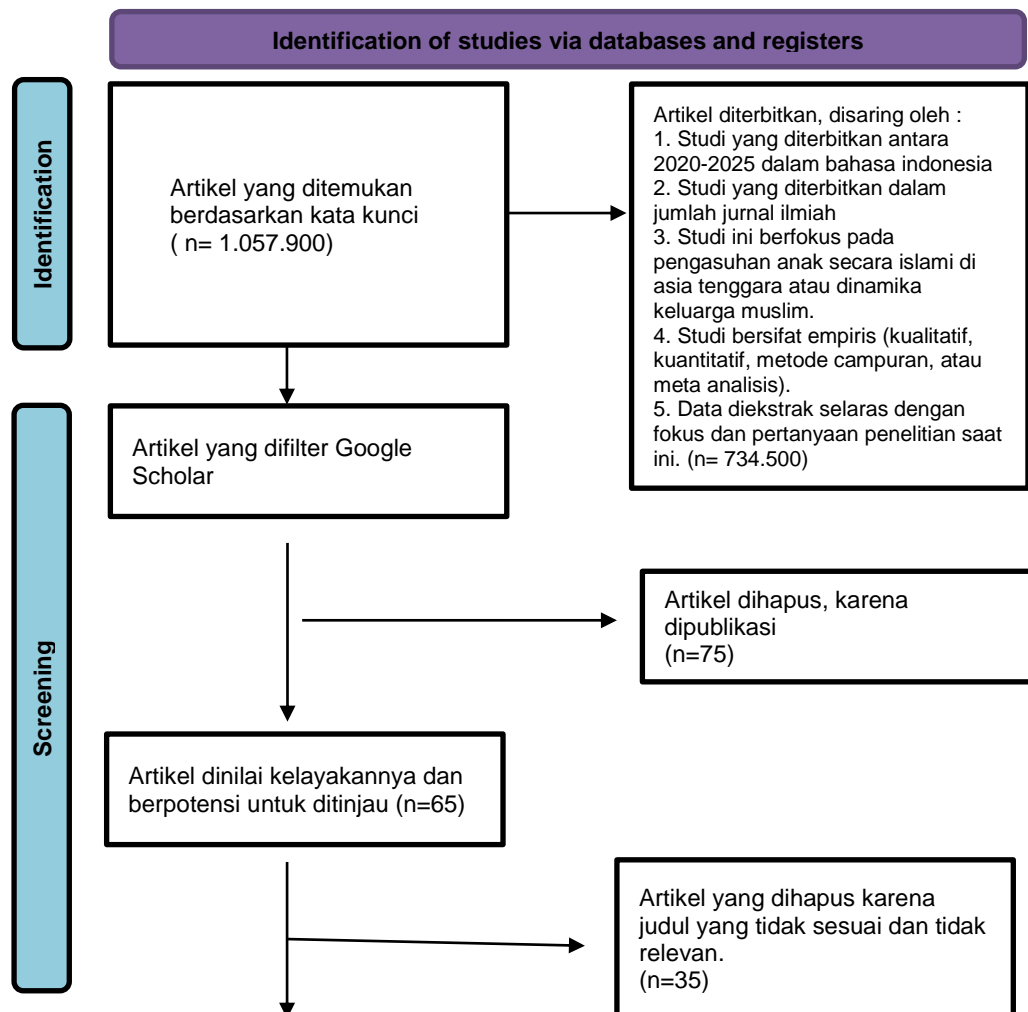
Identification of studies via databases and registers

Identification

Artikel yang ditemukan berdasarkan kata kunci ( n= 1.057.900)

Artikel diterbitkan, disaring oleh :
1. Studi yang diterbitkan antara 2020-2025 dalam bahasa indonesia
2. Studi yang diterbitkan dalam jumlah jurnal ilmiah
3. Studi ini berfokus pada pengasuhan anak secara islami di asia tenggara atau dinamika keluarga muslim.
4. Studi bersifat empiris (kualitatif, kuantitatif, metode campuran, atau meta analisis).
5. Data diekstrak selaras dengan fokus dan pertanyaan penelitian saat ini. (n= 734.500)

Screening

Artikel yang difilter Google Scholar

Artikel dihapus, karena dipublikasi
(n=75)

Artikel dinilai kelayakannya dan berpotensi untuk ditinjau (n=65)

Artikel yang dihapus karena judul yang tidak sesuai dan tidak relevan.
(n=35)